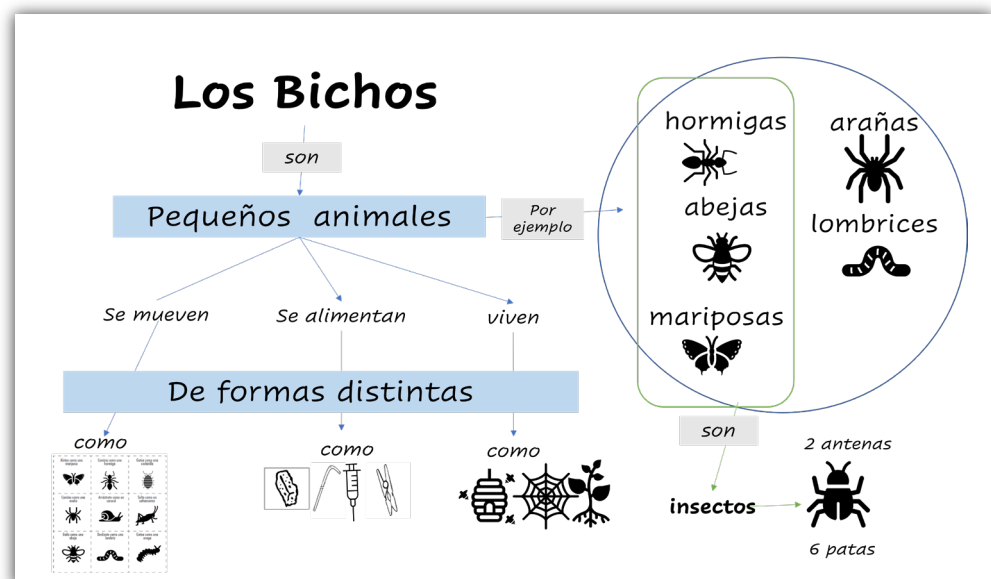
Los Bichos

son

Pequeños animales

Por ejemplo

hormigas

arañas

abejas

lombrices

mariposas

Se mueven

Se alimentan

viven

De formas distintas

como

como

como

son

2 antenas

insectos

6 patas